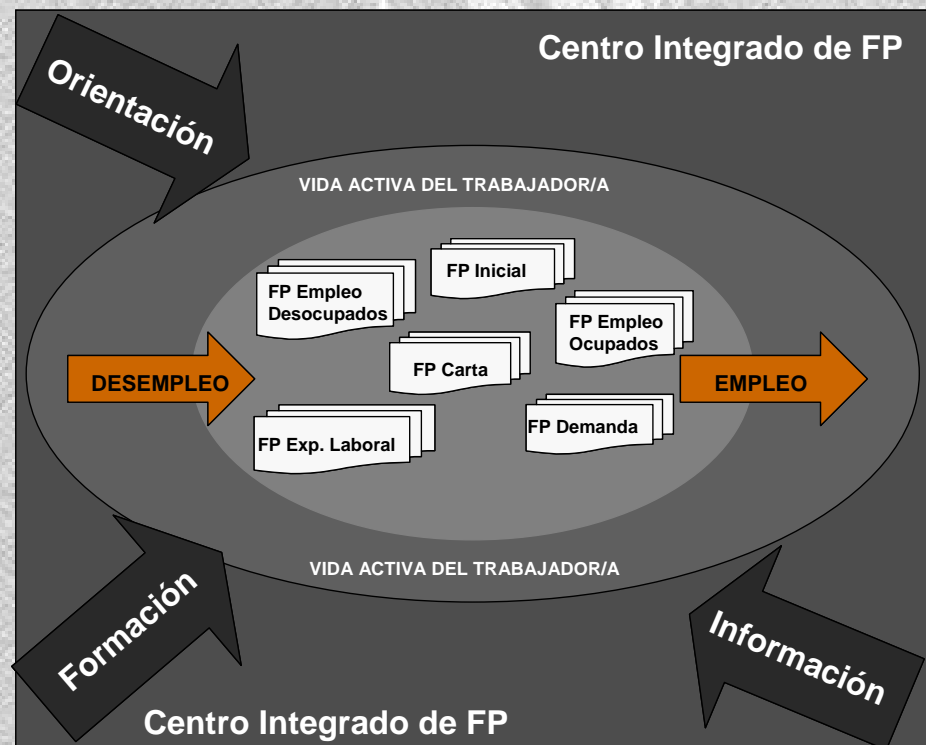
Centro Integrado de FP

Orientación

VIDA ACTIVA DEL TRABAJADOR/A

FP Inicial

FP Empleo Desocupados

FP Empleo Ocupados

FP Carta

DESEMPLEO

EMPLEO

FP Exp. Laboral

FP Demanda

VIDA ACTIVA DEL TRABAJADOR/A

Formación

Información

Centro Integrado de FP